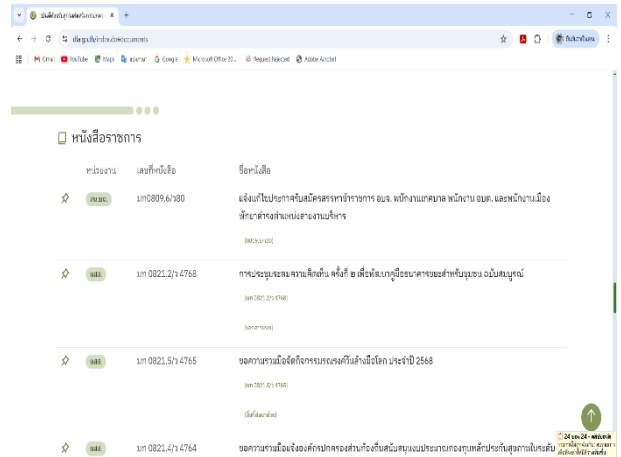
Gmail YouTube Maps Google Microsoft Office 20... Request Rejected Adobe Acrobat

หนังสือราชการ

| หน่วยงาน | เลขที่หนังสือ | ชื่อหนังสือ |
|---|---|---|
| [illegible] | มท0809.6/ว80 | แจ้งแก้ไขประกาศรับสมัครสรรหาข้าราชการ อบจ. พนักงานเทศบาล พนักงาน อบต. และพนักงานเมืองพัทยาตำแหน่งสายงานบริหาร |
| สสถ. | มท 0821.2/ว 4768 | การประชุมระดมความคิดเห็น ครั้งที่ ๒ เพื่อพัฒนาคู่มือขนาดการขยะสำหรับชุมชน ฉบับสมบูรณ์ |
| สสถ. | มท 0821.5/ว 4765 | ขอความร่วมมือจัดกิจกรรมรณรงค์วันล้างมือโลก ประจำปี 2568 |
| สสถ. | มท 0821.4/ว 4764 | ขอความร่วมมือแจ้งองค์กรปกครองส่วนท้องถิ่นสนับสนุนงบประมาณกองทุนหลักประกันสุขภาพในระดับ |

24 ขอ 24 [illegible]